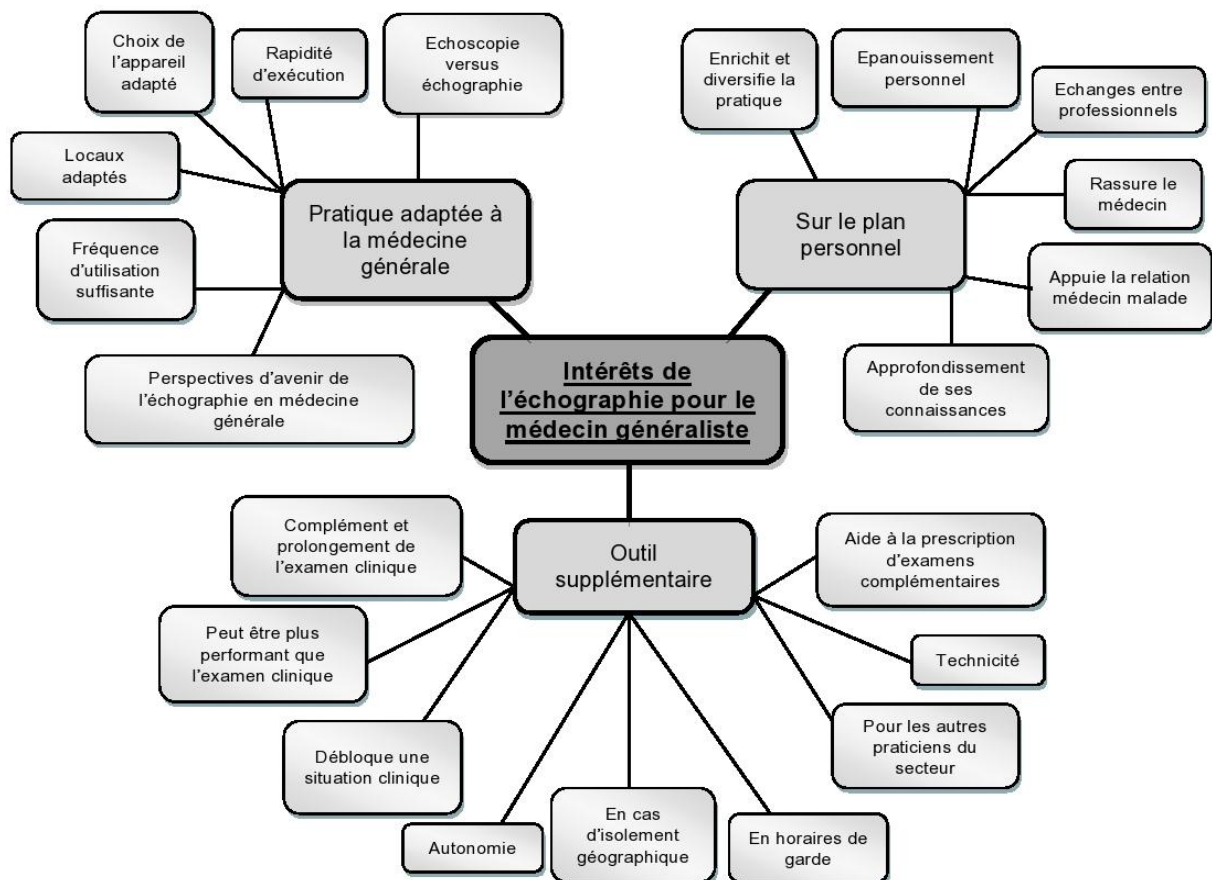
Intérêts de l'échographie pour le médecin généraliste

Pratique adaptée à la médecine générale

Choix de l'appareil adapté

Rapidité d'exécution

Echoscopie versus échographie

Locaux adaptés

Fréquence d'utilisation suffisante

Perspectives d'avenir de l'échographie en médecine générale

Sur le plan personnel

Enrichit et diversifie la pratique

Epanouissement personnel

Echanges entre professionnels

Rassure le médecin

Appuie la relation médecin malade

Approfondissement de ses connaissances

Outil supplémentaire

Complément et prolongement de l'examen clinique

Peut être plus performant que l'examen clinique

Débloque une situation clinique

Autonomie

En cas d'isolement géographique

En horaires de garde

Pour les autres praticiens du secteur

Technicité

Aide à la prescription d'examens complémentaires